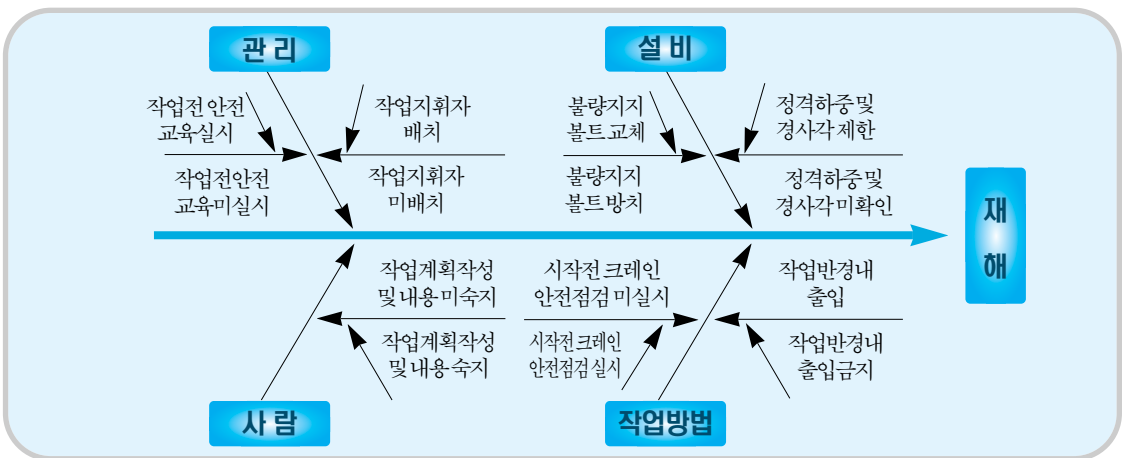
관리

작업전 안전 교육실시

작업지휘자 배치

작업전안전 교육미실시

작업지휘자 미배치

설비

불량지지 볼트교체

정격하중및 경사각제한

불량지지 볼트방치

정격하중및 경사각미확인

재해

작업계획작성 및내용-미숙지

작업계획작성 및내용-숙지

사람

시작전 크레인 안전점검 미실시

시작전크레인 안전점검실시

작업방법

작업반경내 출입

작업반경내 출입금지